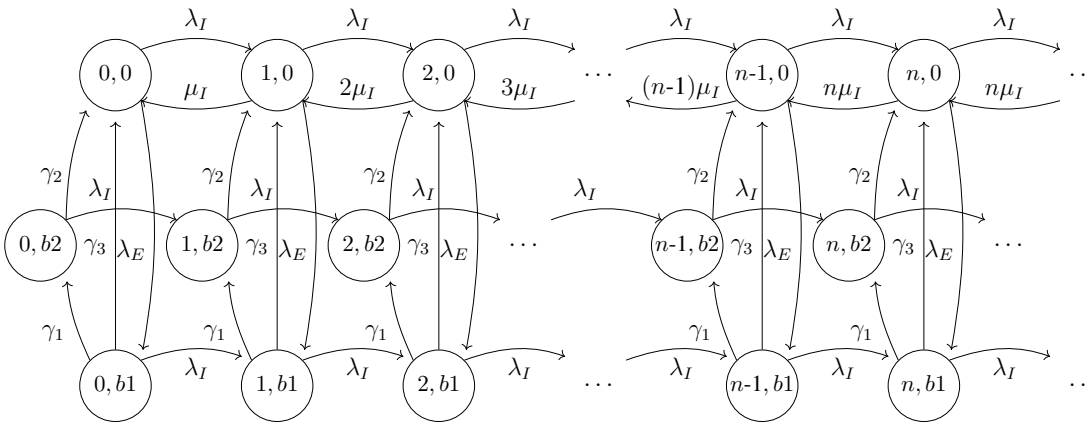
$\lambda_I$ $\lambda_I$ $\lambda_I$ $\lambda_I$ $\lambda_I$ $\lambda_I$

$0,0$ $\mu_I$ $1,0$ $2\mu_I$ $2,0$ $3\mu_I$ $\cdots$ $(n\text{-}1)\mu_I$ $n\text{-}1,0$ $n\mu_I$ $n,0$ $n\mu_I$ $\cdots$

$\gamma_2$ $\lambda_I$ $\gamma_2$ $\lambda_I$ $\gamma_2$ $\lambda_I$ $\lambda_I$ $\gamma_2$ $\lambda_I$ $\gamma_2$ $\lambda_I$

$0,b2$ $\gamma_3$ $\lambda_E$ $1,b2$ $\gamma_3$ $\lambda_E$ $2,b2$ $\gamma_3$ $\lambda_E$ $\cdots$ $n\text{-}1,b2$ $\gamma_3$ $\lambda_E$ $n,b2$ $\gamma_3$ $\lambda_E$ $\cdots$

$\gamma_1$ $\gamma_1$ $\gamma_1$ $\gamma_1$ $\gamma_1$

$0,b1$ $\lambda_I$ $1,b1$ $\lambda_I$ $2,b1$ $\lambda_I$ $\cdots$ $\lambda_I$ $n\text{-}1,b1$ $\lambda_I$ $n,b1$ $\lambda_I$ $\cdots$